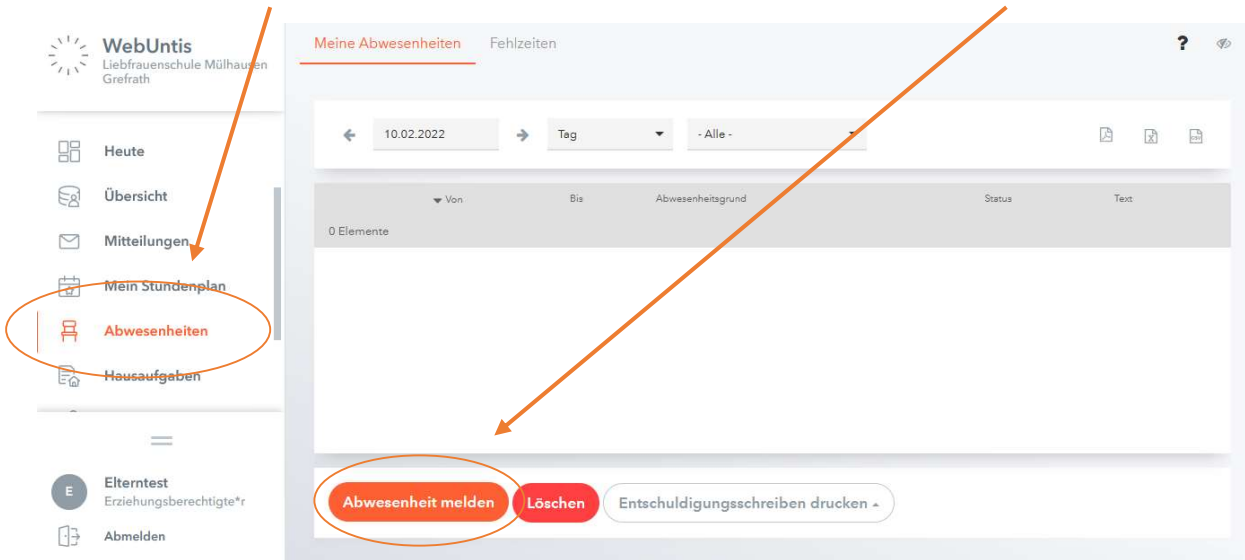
WebUntis
Liebfrauenschule Mülhausen Grefrath

Heute
Übersicht
Mitteilungen
Mein Stundenplan
Abwesenheiten
Hausaufgaben

Elterntest
Erziehungsberechtigte*r
Abmelden

Meine Abwesenheiten Fehlzeiten

?

10.02.2022
Tag
- Alle -

| Von | Bis | Abwesenheitsgrund | Status | Text |
|---|---|---|---|---|

0 Elemente

Abwesenheit melden
Löschen
Entschuldigungsschreiben drucken